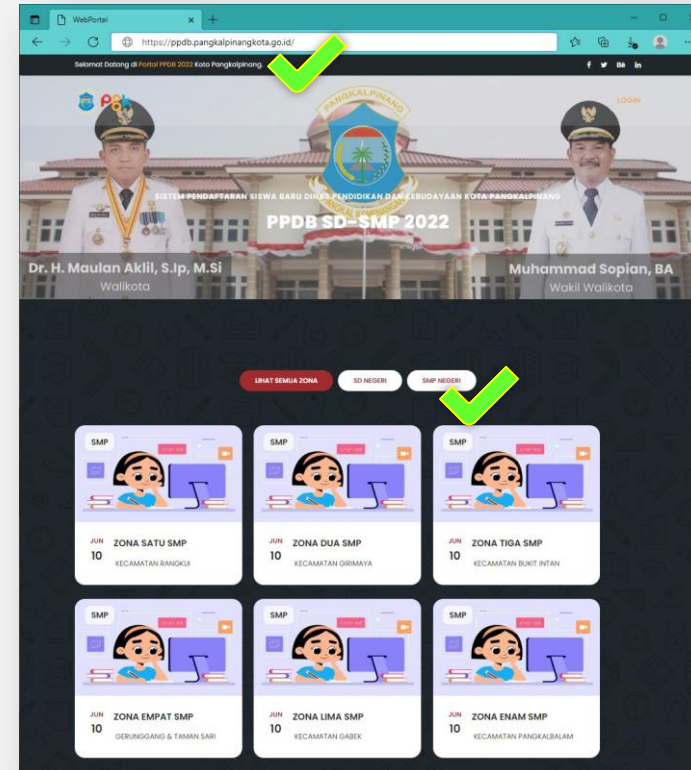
WebPortal

https://ppdb.pangkalpinangkota.go.id/

Selamat Datang di Portal PPDB 2022 Koto Pangkalpinang.

LOGIN

PANGKALPINANG

SISTEM PENDAFTARAN SISWA BARU DINAS PENDIDIKAN DAN KEBUDAYAAN KOTA PANGKALPINANG

PPDB SD-SMP 2022

Dr. H. Maulan Aklil, S.Ip, M.Si
Walikota

Muhammad Sopian, BA
Wakil Walikota

LIHAT SEMUA ZONA
SD NEGERI
SMP NEGERI

SMP
JUN 10
ZONA SATU SMP
KECAMATAN RANGKUI

SMP
JUN 10
ZONA DUA SMP
KECAMATAN GIRIMAYA

SMP
JUN 10
ZONA TIGA SMP
KECAMATAN BUKIT INTAN

SMP
JUN 10
ZONA EMPAT SMP
GERUNGGANG & TAMAN SARI

SMP
JUN 10
ZONA LIMA SMP
KECAMATAN GABEK

SMP
JUN 10
ZONA ENAM SMP
KECAMATAN PANGKALBALAM